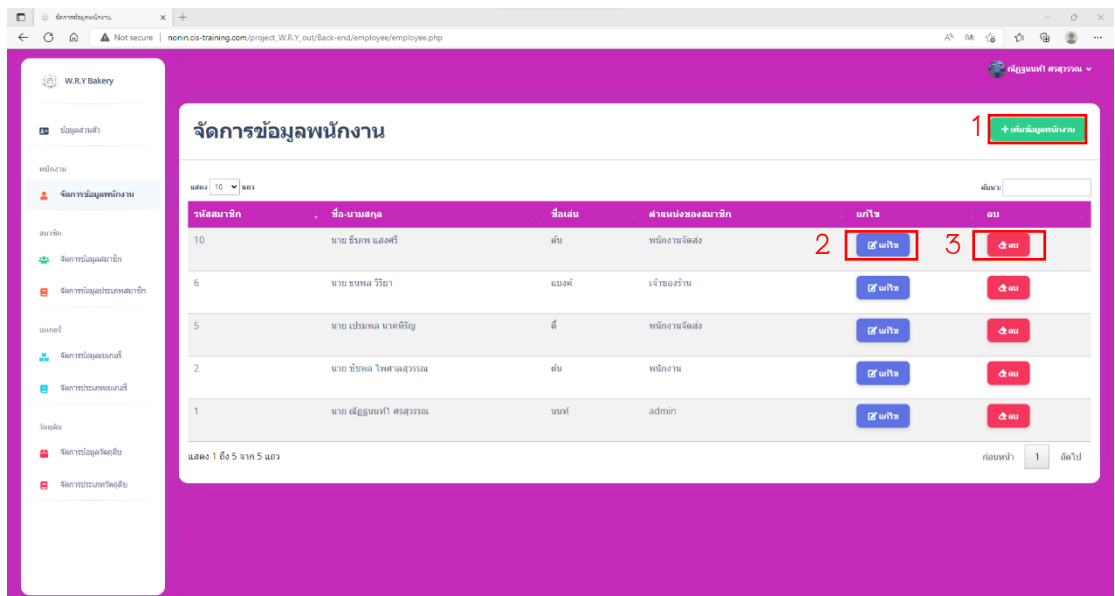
จัดการข้อมูลพนักงาน

Not secure | nonin.cis-training.com/project_W.R.Y_out/Back-end/employee/employee.php

W.R.Y Bakery

ณัฏฐนนท์ ศรสุวรรณ

ข้อมูลส่วนตัว

พนักงาน

จัดการข้อมูลพนักงาน

สมาชิก

จัดการข้อมูลสมาชิก

จัดการข้อมูลประเภทสมาชิก

เบเกอรี่

จัดการข้อมูลเบเกอรี่

จัดการประเภทเบเกอรี่

วัตถุดิบ

จัดการข้อมูลวัตถุดิบ

จัดการประเภทวัตถุดิบ

จัดการข้อมูลพนักงาน

1 + เพิ่มข้อมูลพนักงาน

แสดง 10 แถว

ค้นหา:

| รหัสสมาชิก | ชื่อ-นามสกุล | ชื่อเล่น | ตำแหน่งของสมาชิก | แก้ไข | ลบ |
|---|---|---|---|---|---|
| 10 | นาย ธีรภพ แสงศรี | ต้น | พนักงานจัดส่ง | 2 แก้ไข | 3 ลบ |
| 6 | นาย ธนพล วิริยา | แบงค์ | เจ้าของร้าน | แก้ไข | ลบ |
| 5 | นาย เปรมพล นาคพิรัญ | ตี๋ | พนักงานจัดส่ง | แก้ไข | ลบ |
| 2 | นาย ชัชพล ไพศาลสุวรรณ | ต้น | พนักงาน | แก้ไข | ลบ |
| 1 | นาย ณัฏฐนนท์ ศรสุวรรณ | นนท์ | admin | แก้ไข | ลบ |

แสดง 1 ถึง 5 จาก 5 แถว

ก่อนหน้า 1 ถัดไป